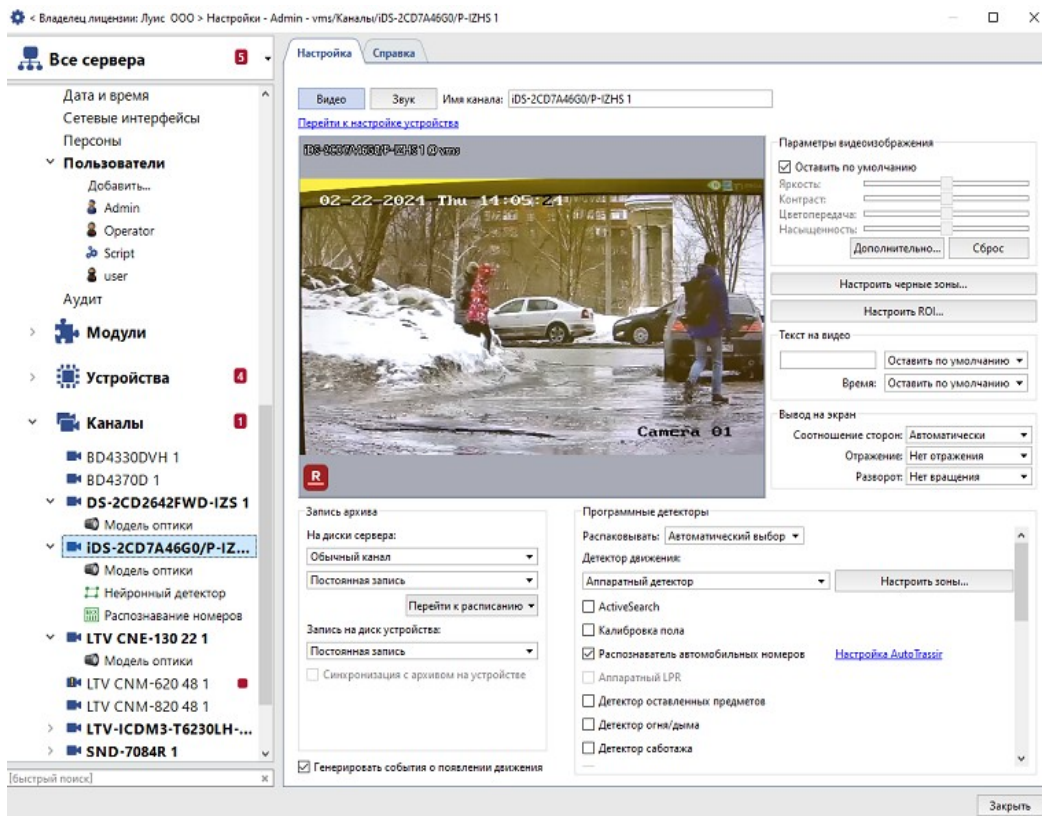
< Владелец лицензии: Луис ООО > Настройки - Admin - vms/Каналы/iDS-2CD7A46G0/P-IZHS 1

Все сервера 5
Дата и время
Сетевые интерфейсы
Персоны
Пользователи
Добавить...
Admin
Operator
Script
user
Аудит
Модули
Устройства 4
Каналы 1
BD4330DVH 1
BD4370D 1
DS-2CD2642FWD-IZS 1
Модель оптики
iDS-2CD7A46G0/P-IZ...
Модель оптики
Нейронный детектор
Распознавание номеров
LTV CNE-130 22 1
Модель оптики
LTV CNM-620 48 1
LTV CNM-820 48 1
LTV-ICDM3-T6230LH-...
SND-7084R 1
[быстрый поиск]

Настройка | Справка

Видео | Звук | Имя канала: iDS-2CD7A46G0/P-IZHS 1
Перейти к настройке устройства

iDS-2CD7A46G0/P-IZHS 1 @ vms
02-22-2021 Thu 14:05:24
Camera 01
R

Параметры видеоизображения
☑ Оставить по умолчанию
Яркость:
Контраст:
Цветопередача:
Насыщенность:
Дополнительно... | Сброс
Настроить черные зоны...
Настроить ROI...
Текст на видео
Оставить по умолчанию
Время: Оставить по умолчанию
Вывод на экран
Соотношение сторон: Автоматически
Отражение: Нет отражения
Разворот: Нет вращения

Запись архива
На диски сервера:
Обычный канал
Постоянная запись
Перейти к расписанию
Запись на диск устройства:
Постоянная запись
Синхронизация с архивом на устройстве
☑ Генерировать события о появлении движения

Программные детекторы
Распаковывать: Автоматический выбор
Детектор движения:
Аппаратный детектор | Настроить зоны...
☐ ActiveSearch
☐ Калибровка пола
☑ Распознаватель автомобильных номеров | Настройка AutoTrassir
Аппаратный LPR
☐ Детектор оставленных предметов
☐ Детектор огня/дыма
☐ Детектор саботажа

Закрыть